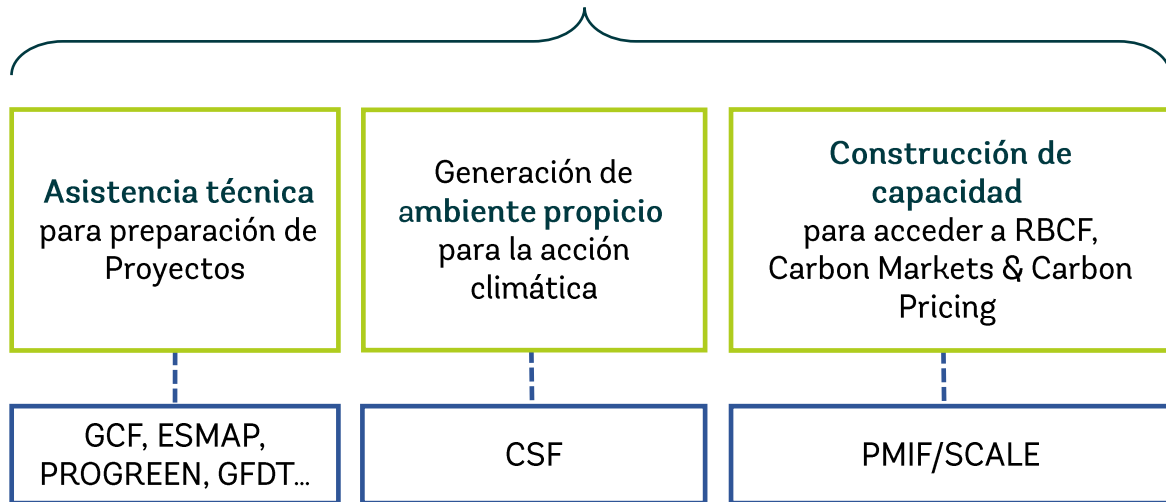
**Asistencia técnica** para preparación de Proyectos

Generación de **ambiente propicio** para la acción climática

**Construcción de capacidad** para acceder a RBCF, Carbon Markets & Carbon Pricing

GCF, ESMAP, PROGREEN, GFDT…

CSF

PMIF/SCALE